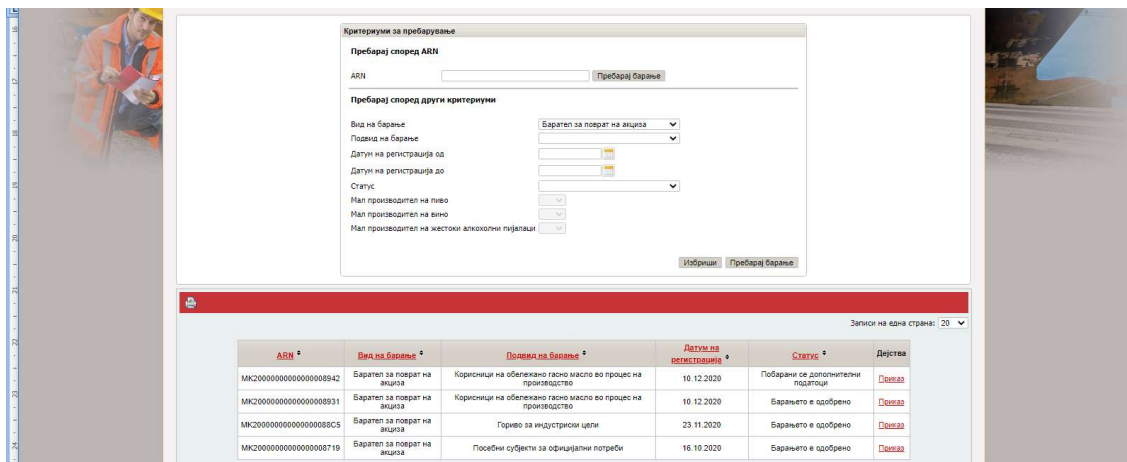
Критериуми за пребарување

Пребарај според ARN

ARN [ ] Пребарај барање

Пребарај според други критериуми

Вид на барање: Барател за поврат на акциза

Подвид на барање

Датум на регистрација од

Датум на регистрација до

Статус

Мал производител на пиво

Мал производител на вино

Мал производител на жестоки алкохолни пијалаци

Избриши Пребарај барање

Записи на една страна: 20

| ARN | Вид на барање | Подвид на барање | Датум на регистрација | Статус | Дејства |
|---|---|---|---|---|---|
| MK20000000000000008942 | Барател за поврат на акциза | Корисници на обележано гасно масло во процес на производство | 10.12.2020 | Побарани се дополнителни податоци | Приказ |
| MK20000000000000008931 | Барател за поврат на акциза | Корисници на обележано гасно масло во процес на производство | 10.12.2020 | Барањето е одобрено | Приказ |
| MK200000000000000088C5 | Барател за поврат на акциза | Гориво за индустриски цели | 23.11.2020 | Барањето е одобрено | Приказ |
| MK20000000000000008719 | Барател за поврат на акциза | Посебни субјекти за официјални потреби | 16.10.2020 | Барањето е одобрено | Приказ |